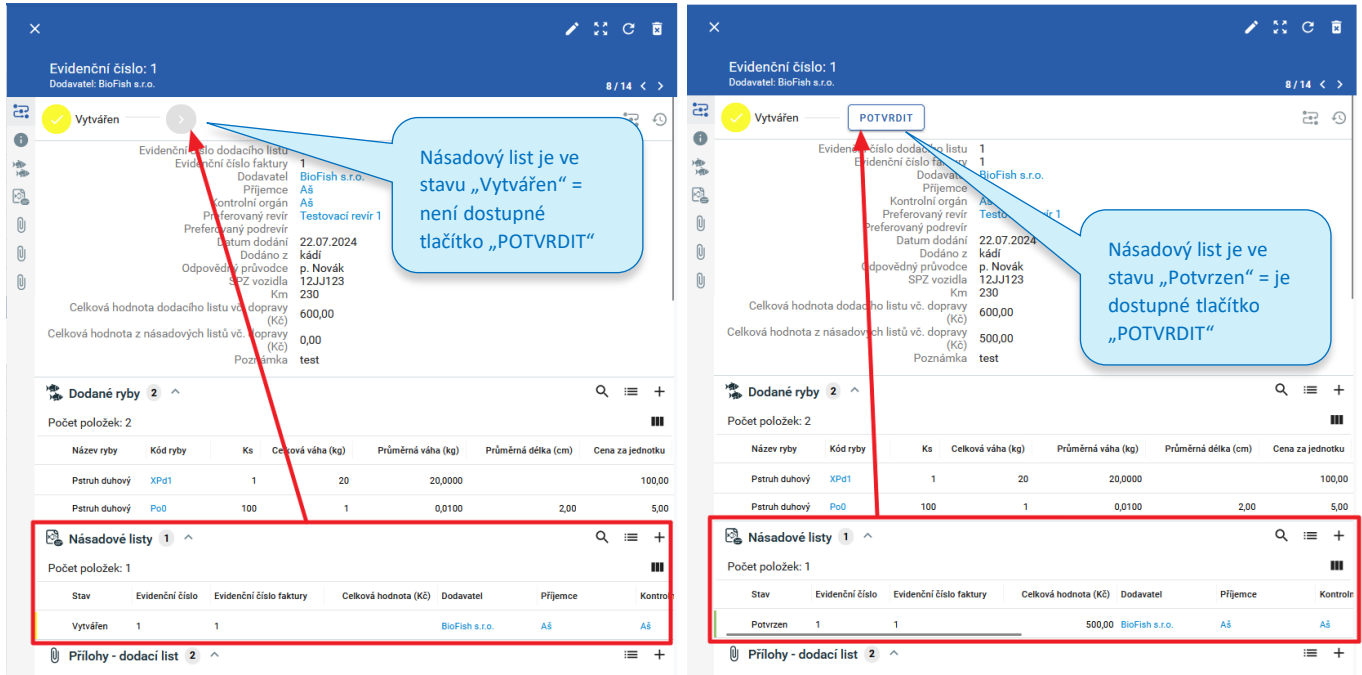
Evidenční číslo: 1
Dodavatel: BioFish s.r.o.
8 / 14

Vytvářen

Evidenční číslo dodacího listu
Evidenční číslo faktury 1
Dodavatel BioFish s.r.o.
Příjemce Aš
Kontrolní orgán Aš
Preferovaný revír Testovací revír 1
Preferovaný podrevír
Datum dodání 22.07.2024
Dodáno z kádí
Odpovědný průvodce p. Novák
SPZ vozidla 12JJ123
Km 230
Celková hodnota dodacího listu vč. dopravy (Kč) 600,00
Celková hodnota z násadových listů vč. dopravy (Kč) 0,00
Poznámka test

Násadový list je ve stavu „Vytvářen“ = není dostupné tlačítko „POTVRDIT“

Dodané ryby 2
Počet položek: 2

| Název ryby | Kód ryby | Ks | Celková váha (kg) | Průměrná váha (kg) | Průměrná délka (cm) | Cena za jednotku |
|---|---|---|---|---|---|---|
| Pstruh duhový | XPd1 | 1 | 20 | 20,0000 | | 100,00 |
| Pstruh duhový | Po0 | 100 | 1 | 0,0100 | 2,00 | 5,00 |

Násadové listy 1
Počet položek: 1

| Stav | Evidenční číslo | Evidenční číslo faktury | Celková hodnota (Kč) | Dodavatel | Příjemce | Kontrol |
|---|---|---|---|---|---|---|
| Vytvářen | 1 | 1 | | BioFish s.r.o. | Aš | Aš |

Přílohy - dodací list 2

Evidenční číslo: 1
Dodavatel: BioFish s.r.o.
8 / 14

Vytvářen
POTVRDIT

Evidenční číslo dodacího listu 1
Evidenční číslo faktury 1
Dodavatel BioFish s.r.o.
Příjemce
Kontrolní orgán Aš
Preferovaný revír Testovací revír 1
Preferovaný podrevír
Datum dodání 22.07.2024
Dodáno z kádí
Odpovědný průvodce p. Novák
SPZ vozidla 12JJ123
Km 230
Celková hodnota dodacího listu vč. dopravy (Kč) 600,00
Celková hodnota z násadových listů vč. dopravy (Kč) 500,00
Poznámka test

Násadový list je ve stavu „Potvrzen“ = je dostupné tlačítko „POTVRDIT“

Dodané ryby 2
Počet položek: 2

| Název ryby | Kód ryby | Ks | Celková váha (kg) | Průměrná váha (kg) | Průměrná délka (cm) | Cena za jednotku |
|---|---|---|---|---|---|---|
| Pstruh duhový | XPd1 | 1 | 20 | 20,0000 | | 100,00 |
| Pstruh duhový | Po0 | 100 | 1 | 0,0100 | 2,00 | 5,00 |

Násadové listy 1
Počet položek: 1

| Stav | Evidenční číslo | Evidenční číslo faktury | Celková hodnota (Kč) | Dodavatel | Příjemce | Kontrolní |
|---|---|---|---|---|---|---|
| Potvrzen | 1 | 1 | 500,00 | BioFish s.r.o. | Aš | Aš |

Přílohy - dodací list 2